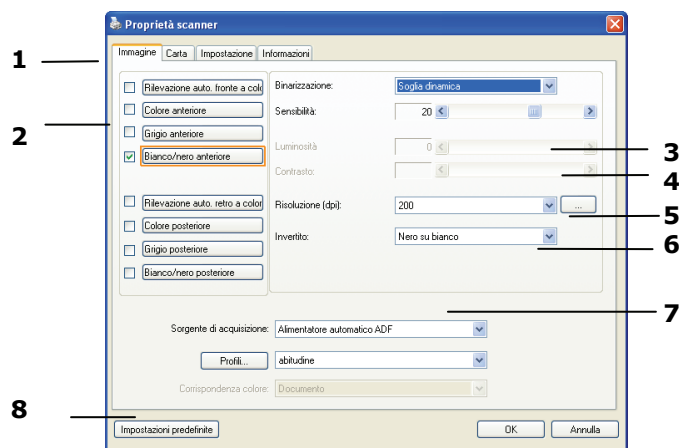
Proprietà scanner

Immagine | Carta | Impostazione | Informazioni

1

2

Rilevazione auto. fronte a colo

Colore anteriore

Grigio anteriore

Bianco/nero anteriore

Rilevazione auto. retro a color

Colore posteriore

Grigio posteriore

Bianco/nero posteriore

Binarizzazione: Soglia dinamica

Sensibilità: 20

Luminosità: 0

Contrasto: 0

3

4

Risoluzione (dpi): 200 ...

5

Invertito: Nero su bianco

6

7

Sorgente di acquisizione: Alimentatore automatico ADF

Profili... abitudine

Corrispondenza colore: Documento

8

Impostazioni predefinite

OK

Annulla